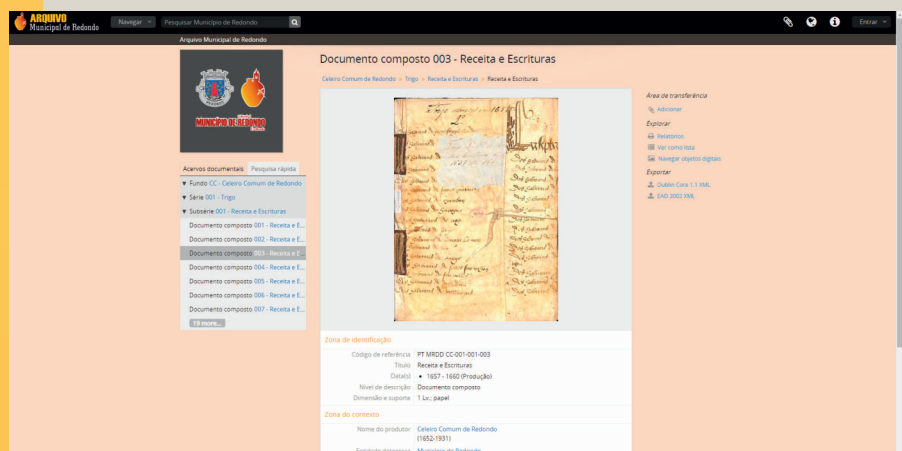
ARQUIVO Municipal de Redondo

Navegar

Pesquisar Município de Redondo

Entrar

Arquivo Municipal de Redondo

Município de Redondo

Documento composto 003 - Receita e Escrituras

Celeiro Comum de Redondo > Trigo > Receita e Escrituras > Receita e Escrituras

Acervos documentais | Pesquisa rápida

▼ Fundo CC - Celeiro Comum de Redondo

▼ Série 001 - Trigo

▼ Subsérie 001 - Receita e Escrituras

Documento composto 001 - Receita e E...

Documento composto 002 - Receita e E...

Documento composto 003 - Receita e E...

Documento composto 004 - Receita e E...

Documento composto 005 - Receita e E...

Documento composto 006 - Receita e E...

Documento composto 007 - Receita e E...

19 more...

Área de transferência

Adicionar

Explorar

Relatórios

Ver como lista

Navegar objetos digitais

Exportar

Dublin Core 1.1 XML

EAD 2002 XML

Zona de identificação

Código de referência PT MRDD CC-001-001-003

Título Receita e Escrituras

Data(s) • 1657 - 1660 (Produção)

Nível de descrição Documento composto

Dimensão e suporte 1 Lv.; papel

Zona do contexto

Nome do produtor Celeiro Comum de Redondo (1652-1931)

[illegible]